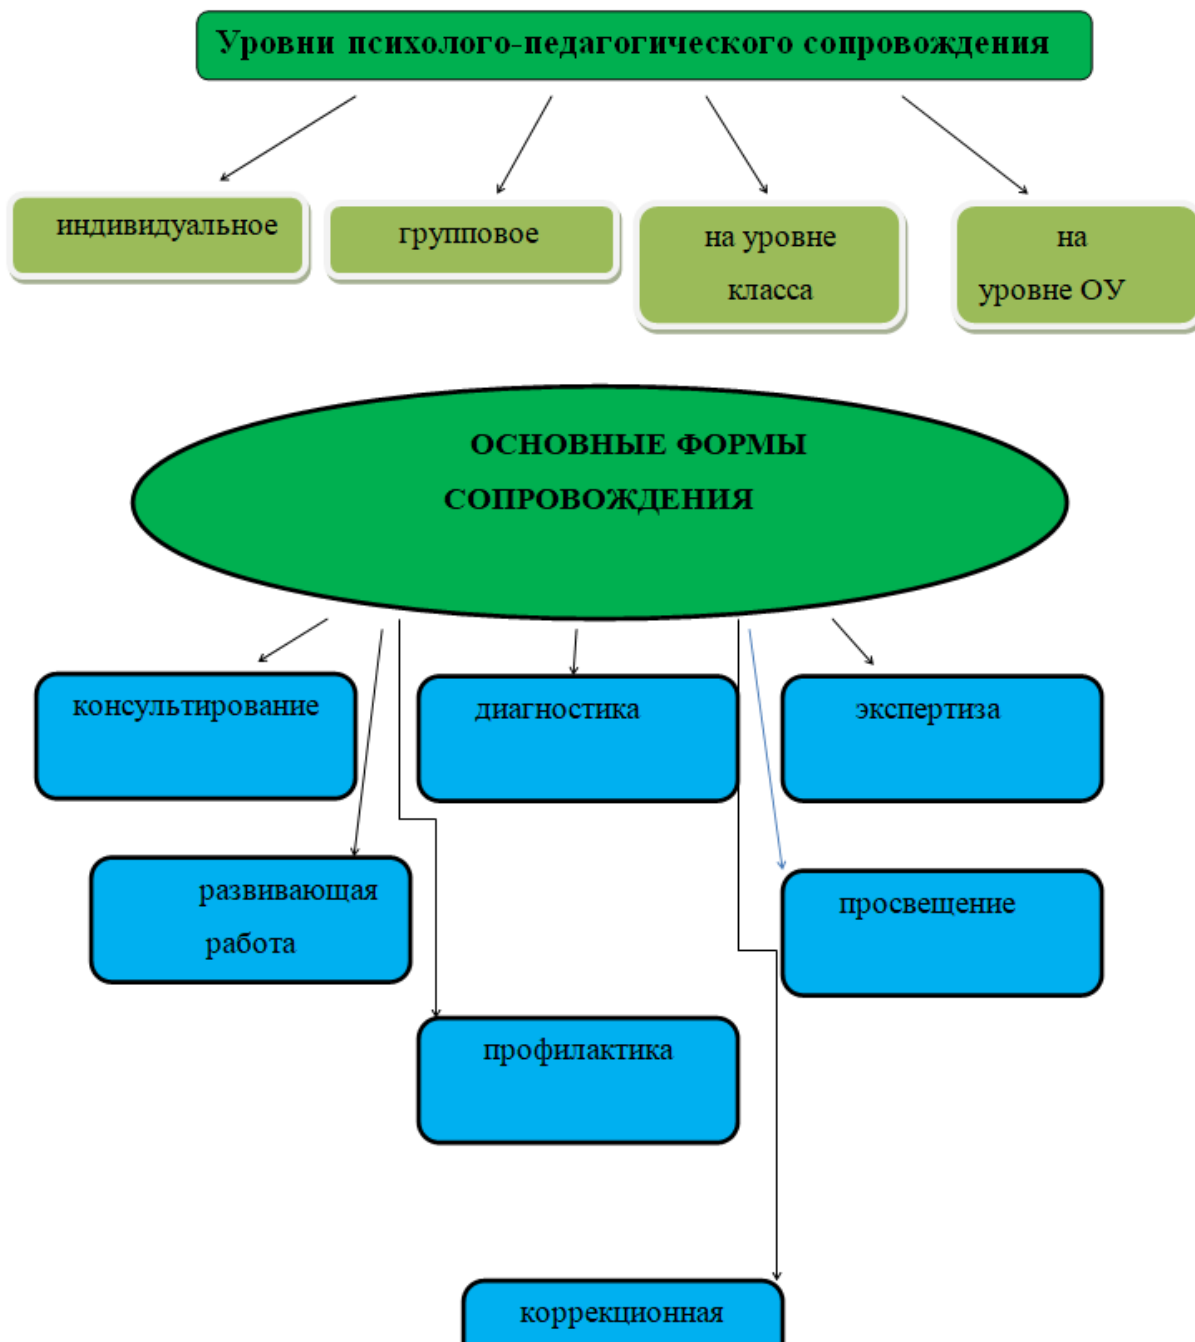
Уровни психолого-педагогического сопровождения

индивидуальное

групповое

на уровне класса

на уровне ОУ

ОСНОВНЫЕ ФОРМЫ СОПРОВОЖДЕНИЯ

консультирование

диагностика

экспертиза

развивающая работа

просвещение

профилактика

коррекционная